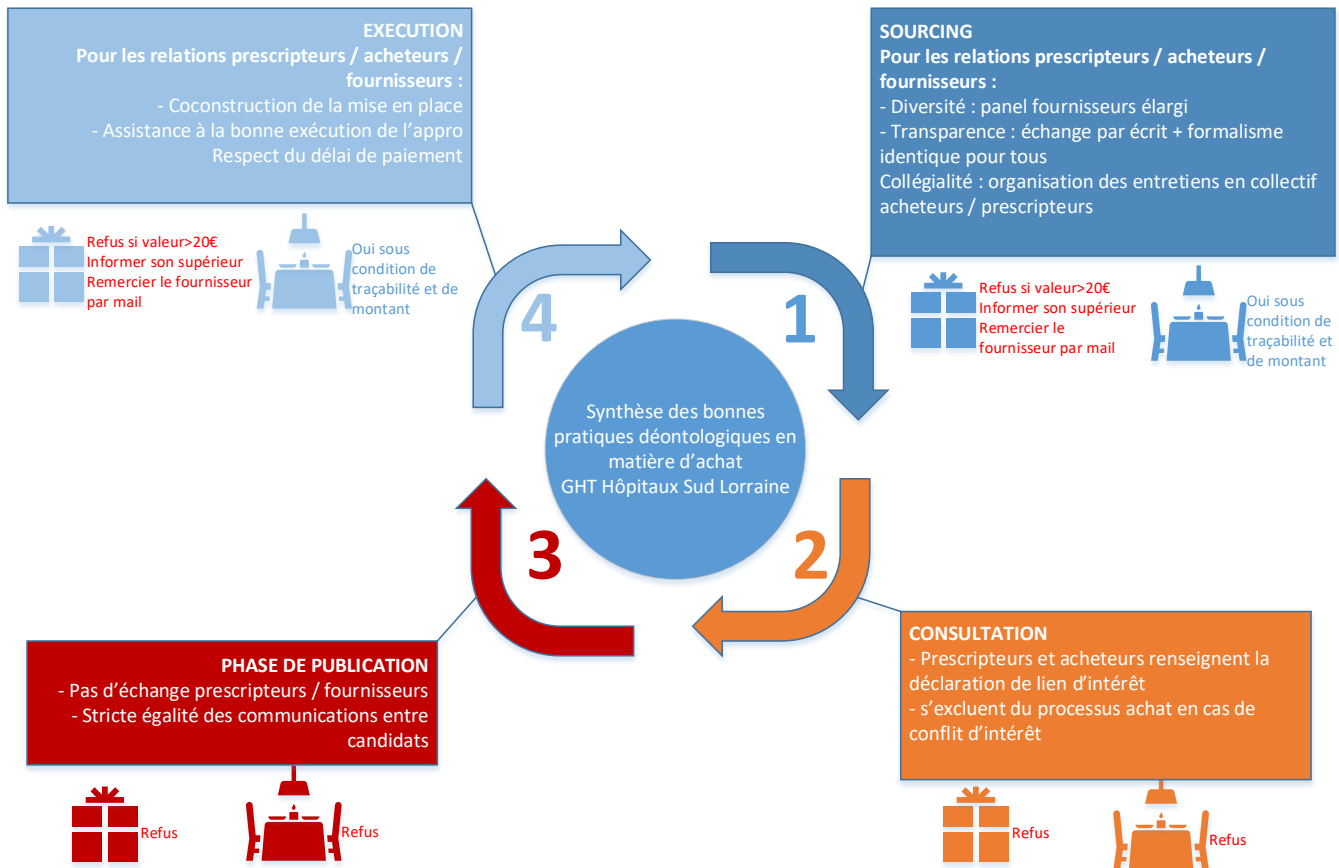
EXECUTION
Pour les relations prescripteurs / acheteurs / fournisseurs :
- Coconstruction de la mise en place
- Assistance à la bonne exécution de l'appro
Respect du délai de paiement

Refus si valeur>20€
Informer son supérieur
Remercier le fournisseur par mail

Oui sous condition de traçabilité et de montant

SOURCING
Pour les relations prescripteurs / acheteurs / fournisseurs :
- Diversité : panel fournisseurs élargi
- Transparence : échange par écrit + formalisme identique pour tous
Collégialité : organisation des entretiens en collectif acheteurs / prescripteurs

Refus si valeur>20€
Informer son supérieur
Remercier le fournisseur par mail

Oui sous condition de traçabilité et de montant

4

1

Synthèse des bonnes pratiques déontologiques en matière d'achat
GHT Hôpitaux Sud Lorraine

3

2

PHASE DE PUBLICATION
- Pas d'échange prescripteurs / fournisseurs
- Stricte égalité des communications entre candidats

CONSULTATION
- Prescripteurs et acheteurs renseignent la déclaration de lien d'intérêt
- s'excluent du processus achat en cas de conflit d'intérêt

Refus

Refus

Refus

Refus